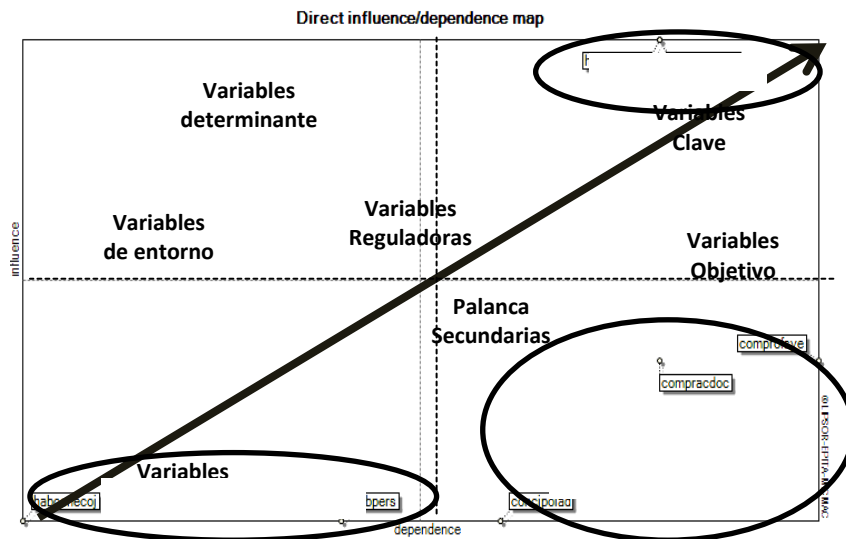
Direct influence/dependence map

Variables determinante

Variables Clave

Variables de entorno

Variables Reguladoras

Variables Objetivo

Palanca Secundarias

Variables

influence

dependence

h

comprolave

compracdoc

habcomecoj

bpers

concipolad

© LIPSOR-EPITA-MICMAC